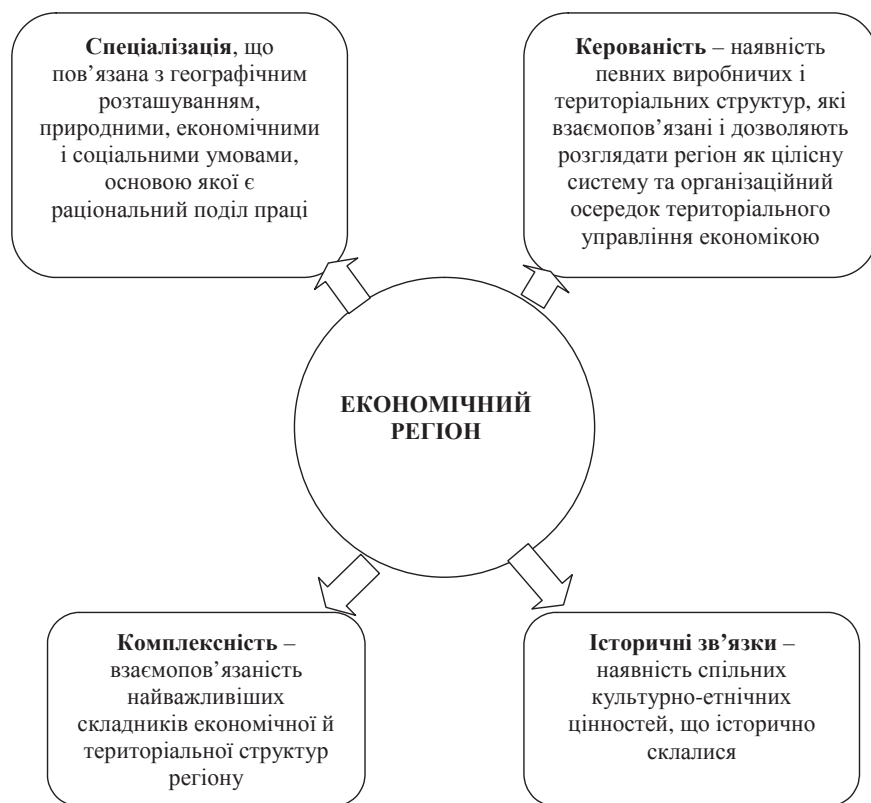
**Спеціалізація**, що пов'язана з географічним розташуванням, природними, економічними і соціальними умовами, основою якої є раціональний поділ праці

**Керованість** – наявність певних виробничих і територіальних структур, які взаємопов'язані і дозволяють розглядати регіон як цілісну систему та організаційний осередок територіального управління економікою

**ЕКОНОМІЧНИЙ РЕГІОН**

**Комплексність** – взаємопов'язаність найважливіших складників економічної й територіальної структур регіону

**Історичні зв'язки** – наявність спільних культурно-етнічних цінностей, що історично склалися